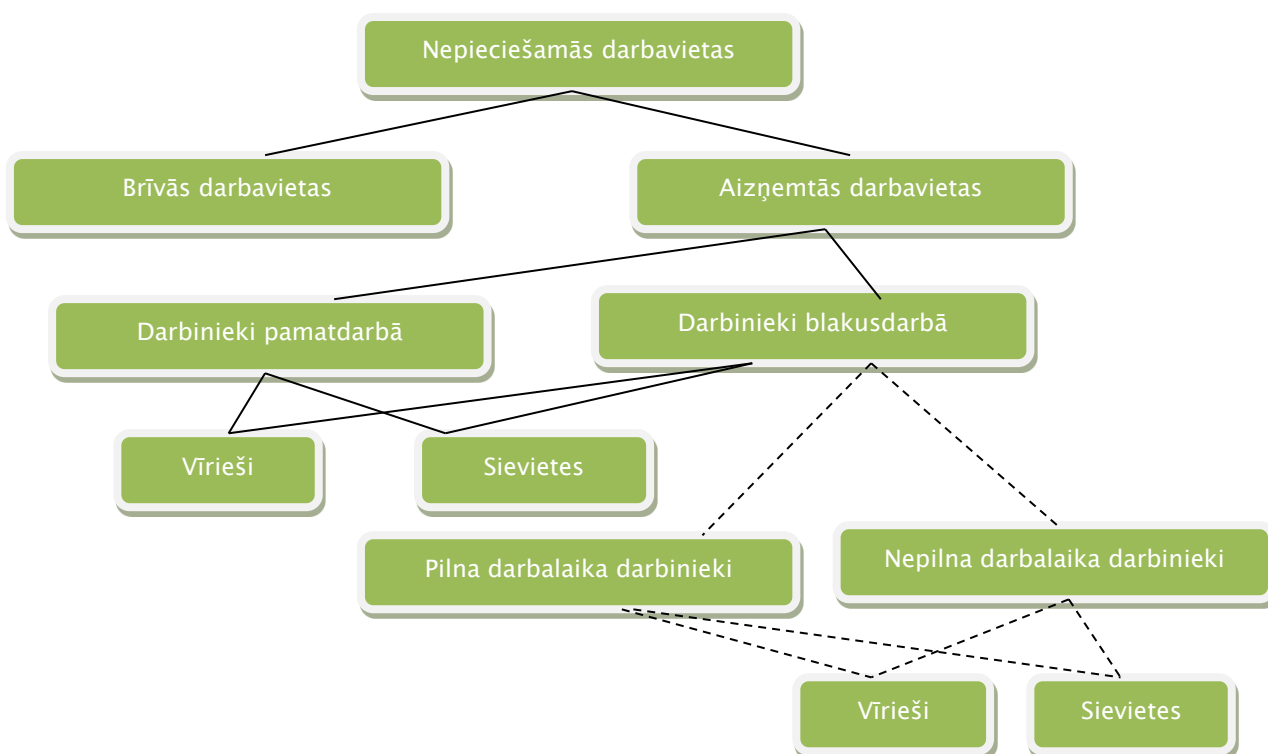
Nepieciešamās darbavietas

Brīvās darbavietas

Aizņemtās darbavietas

Darbinieki pamatdarbā

Darbinieki blakusdarbā

Vīrieši

Sievietes

Pilna darbalaika darbinieki

Nepilna darbalaika darbinieki

Vīrieši

Sievietes